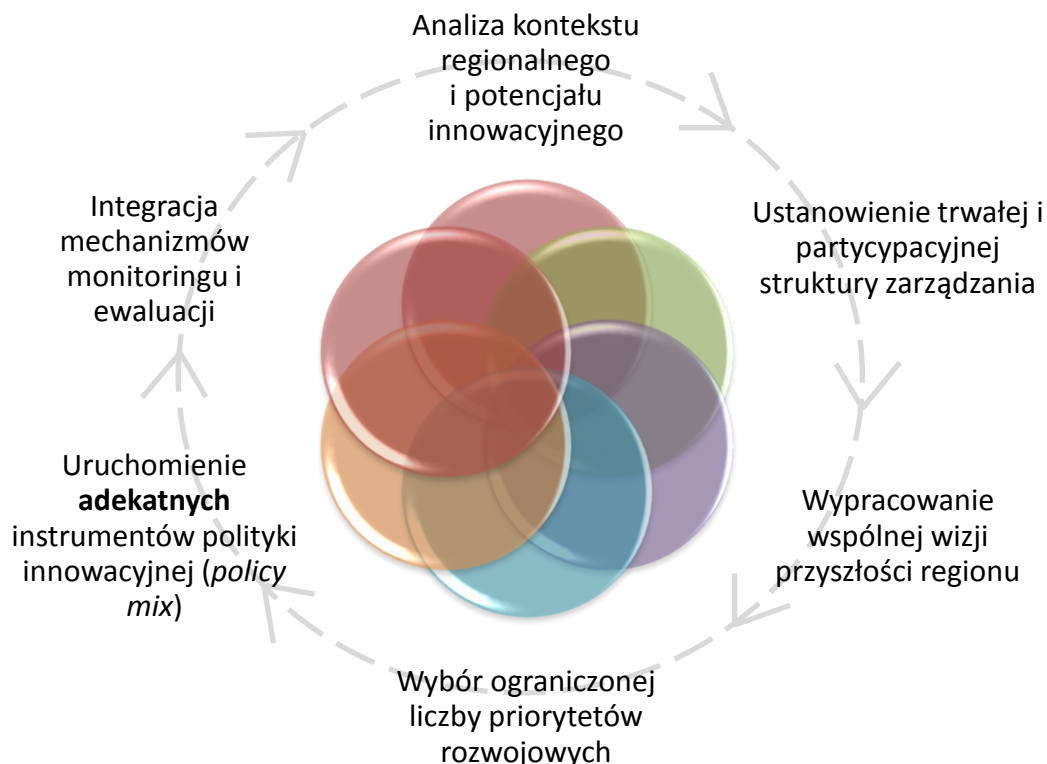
Analiza kontekstu regionalnego i potencjału innowacyjnego

Ustanowienie trwałej i partycypacyjnej struktury zarządzania

Wypracowanie wspólnej wizji przyszłości regionu

Wybór ograniczonej liczby priorytetów rozwojowych

Uruchomienie **adekatnych** instrumentów polityki innowacyjnej (*policy mix*)

Integracja mechanizmów monitoringu i ewaluacji